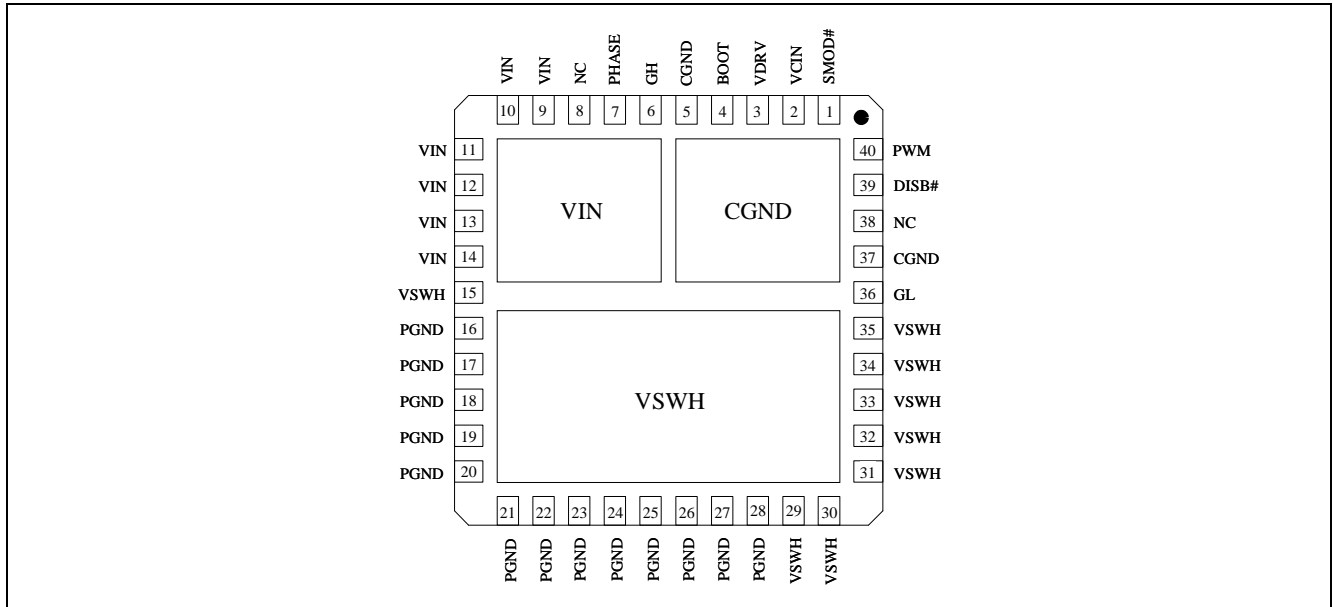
VIN VIN NC PHASE GH CGND BOOT VDRV VCIN SMOD#

10 9 8 7 6 5 4 3 2 1

VIN 11
VIN 12
VIN 13
VIN 14
VSWH 15
PGND 16
PGND 17
PGND 18
PGND 19
PGND 20

VIN

CGND

VSWH

40 PWM
39 DISB#
38 NC
37 CGND
36 GL
35 VSWH
34 VSWH
33 VSWH
32 VSWH
31 VSWH

21 22 23 24 25 26 27 28 29 30

PGND PGND PGND PGND PGND PGND PGND PGND VSWH VSWH